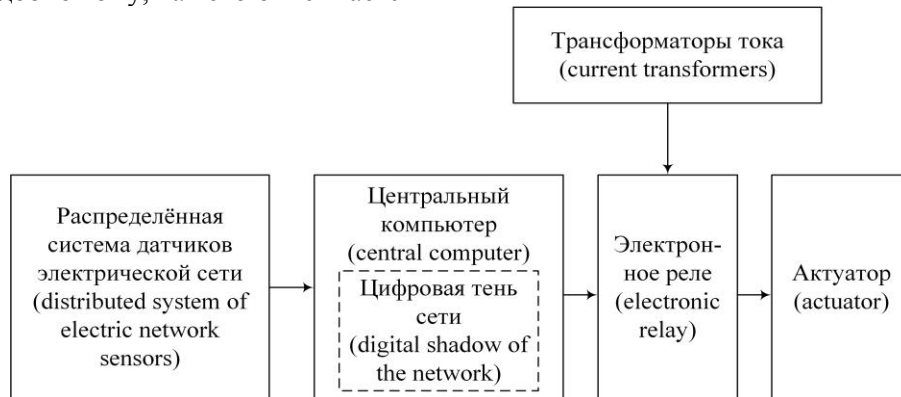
Трансформаторы тока (current transformers)

Распределённая система датчиков электрической сети (distributed system of electric network sensors)

Центральный компьютер (central computer)

Цифровая тень сети (digital shadow of the network)

Электронное реле (electronic relay)

Актуатор (actuator)